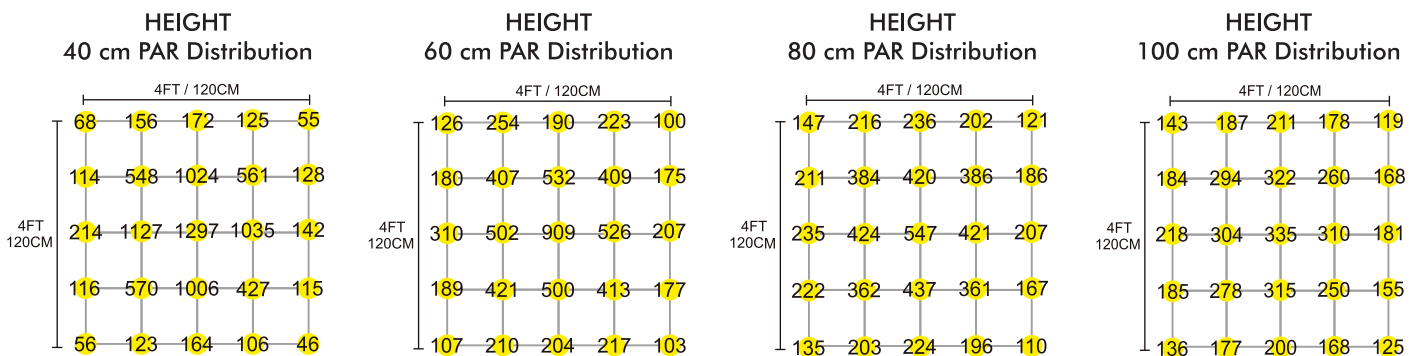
HEIGHT
40 cm PAR Distribution

4FT / 120CM

4FT
120CM

| 68 | 156 | 172 | 125 | 55 |
|---|---|---|---|---|
| 114 | 548 | 1024 | 561 | 128 |
| 214 | 1127 | 1297 | 1035 | 142 |
| 116 | 570 | 1006 | 427 | 115 |
| 56 | 123 | 164 | 106 | 46 |

HEIGHT
60 cm PAR Distribution

4FT / 120CM

4FT
120CM

| 126 | 254 | 190 | 223 | 100 |
|---|---|---|---|---|
| 180 | 407 | 532 | 409 | 175 |
| 310 | 502 | 909 | 526 | 207 |
| 189 | 421 | 500 | 413 | 177 |
| 107 | 210 | 204 | 217 | 103 |

HEIGHT
80 cm PAR Distribution

4FT / 120CM

4FT
120CM

| 147 | 216 | 236 | 202 | 121 |
|---|---|---|---|---|
| 211 | 384 | 420 | 386 | 186 |
| 235 | 424 | 547 | 421 | 207 |
| 222 | 362 | 437 | 361 | 167 |
| 135 | 203 | 224 | 196 | 110 |

HEIGHT
100 cm PAR Distribution

4FT / 120CM

4FT
120CM

| 143 | 187 | 211 | 178 | 119 |
|---|---|---|---|---|
| 184 | 294 | 322 | 260 | 168 |
| 218 | 304 | 335 | 310 | 181 |
| 185 | 278 | 315 | 250 | 155 |
| 136 | 177 | 200 | 168 | 125 |